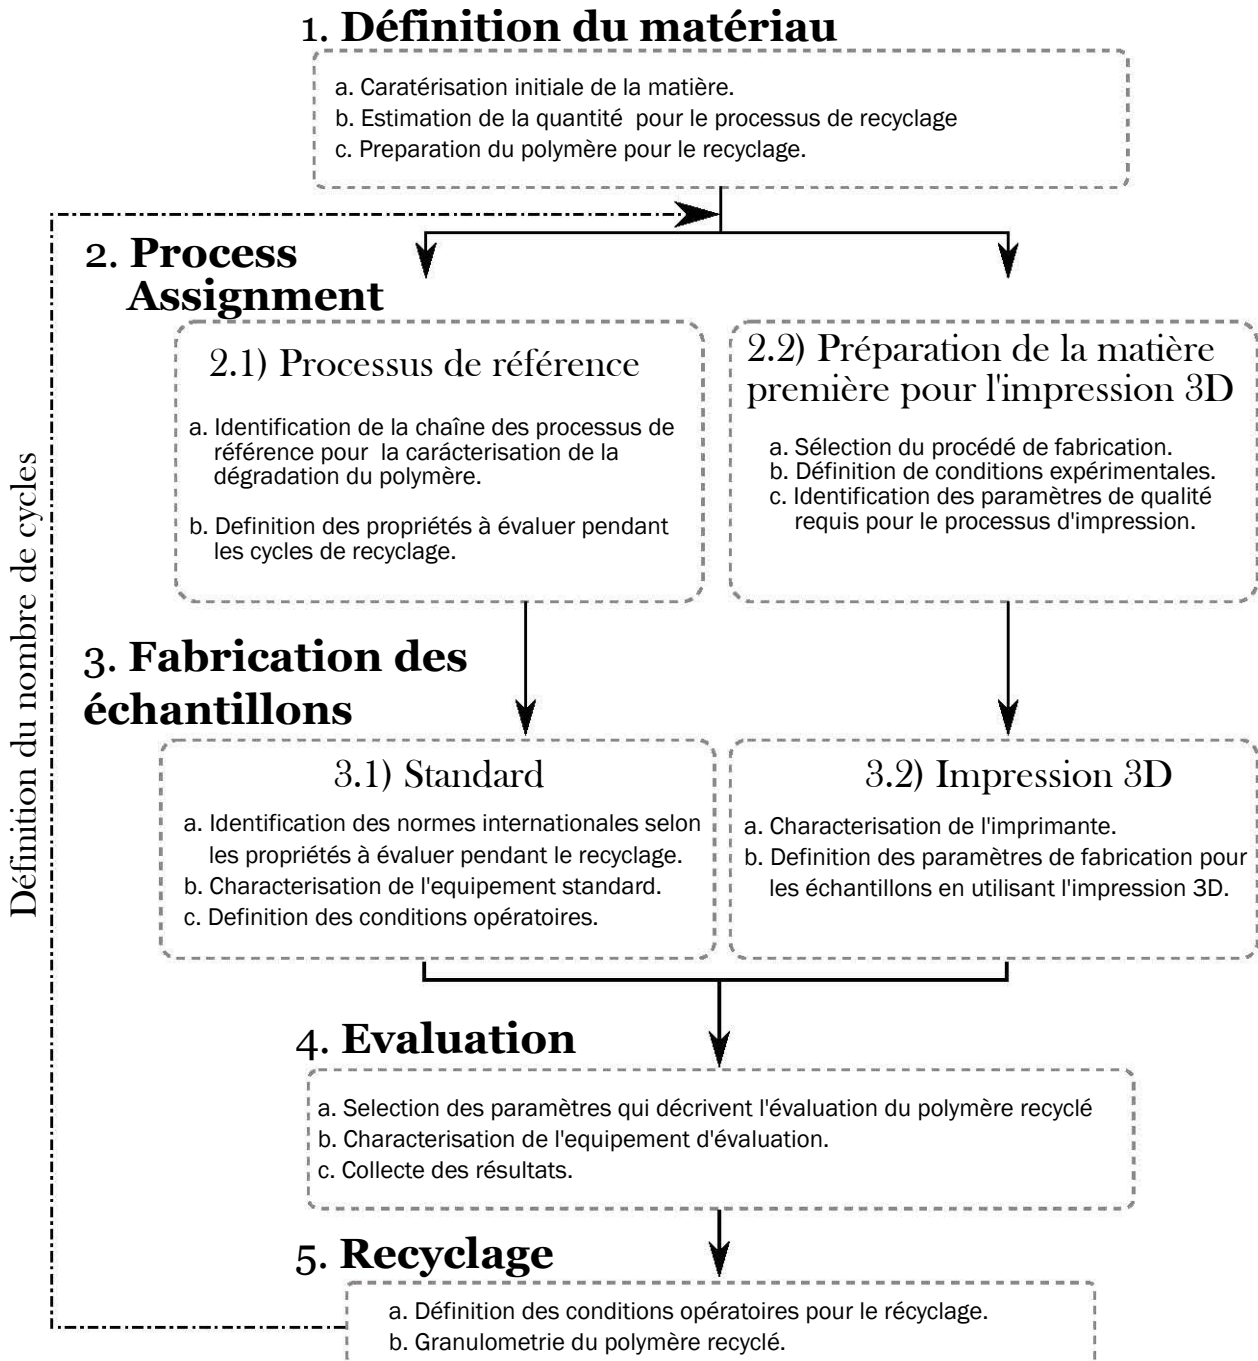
1. **Définition du matériau**

a. Caratérisation initiale de la matière.
b. Estimation de la quantité pour le processus de recyclage
c. Preparation du polymère pour le recyclage.

2. **Process Assignment**

2.1) Processus de référence

a. Identification de la chaîne des processus de référence pour la carácterisation de la dégradation du polymère.

b. Definition des propriétés à évaluer pendant les cycles de recyclage.

2.2) Préparation de la matière première pour l'impression 3D

a. Sélection du procédé de fabrication.
b. Définition de conditions expérimentales.
c. Identification des paramètres de qualité requis pour le processus d'impression.

3. **Fabrication des échantillons**

3.1) Standard

a. Identification des normes internationales selon les propriétés à évaluer pendant le recyclage.
b. Characterisation de l'equipement standard.
c. Definition des conditions opératoires.

3.2) Impression 3D

a. Characterisation de l'imprimante.
b. Definition des paramètres de fabrication pour les échantillons en utilisant l'impression 3D.

4. **Evaluation**

a. Selection des paramètres qui décrivent l'évaluation du polymère recyclé
b. Characterisation de l'equipement d'évaluation.
c. Collecte des résultats.

5. **Recyclage**

a. Définition des conditions opératoires pour le récyclage.
b. Granulometrie du polymère recyclé.

Définition du nombre de cycles